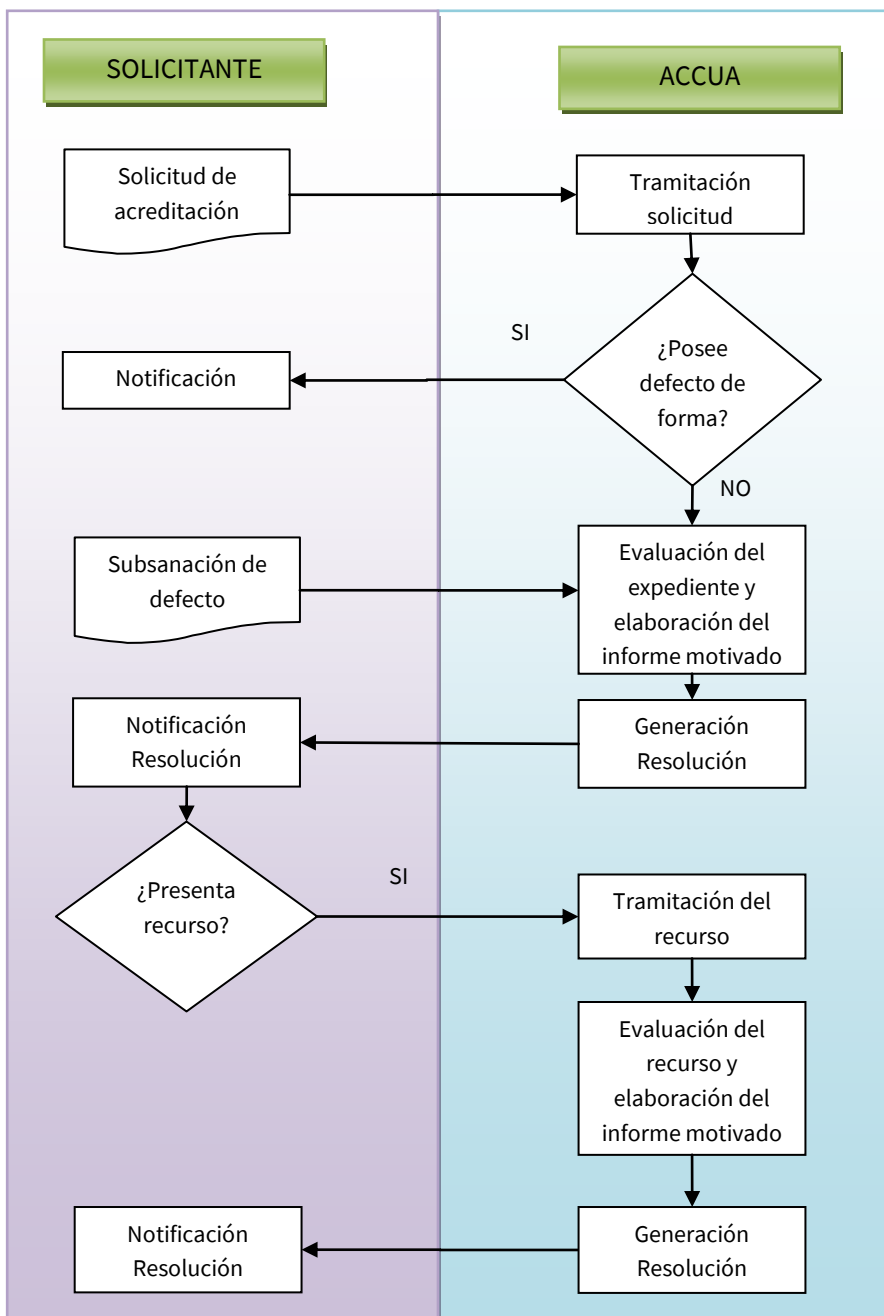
SOLICITANTE

ACCUA

Solicitud de acreditación

Tramitación solicitud

SI

¿Posee defecto de forma?

Notificación

NO

Subsanación de defecto

Evaluación del expediente y elaboración del informe motivado

Notificación Resolución

Generación Resolución

SI

¿Presenta recurso?

Tramitación del recurso

Evaluación del recurso y elaboración del informe motivado

Notificación Resolución

Generación Resolución